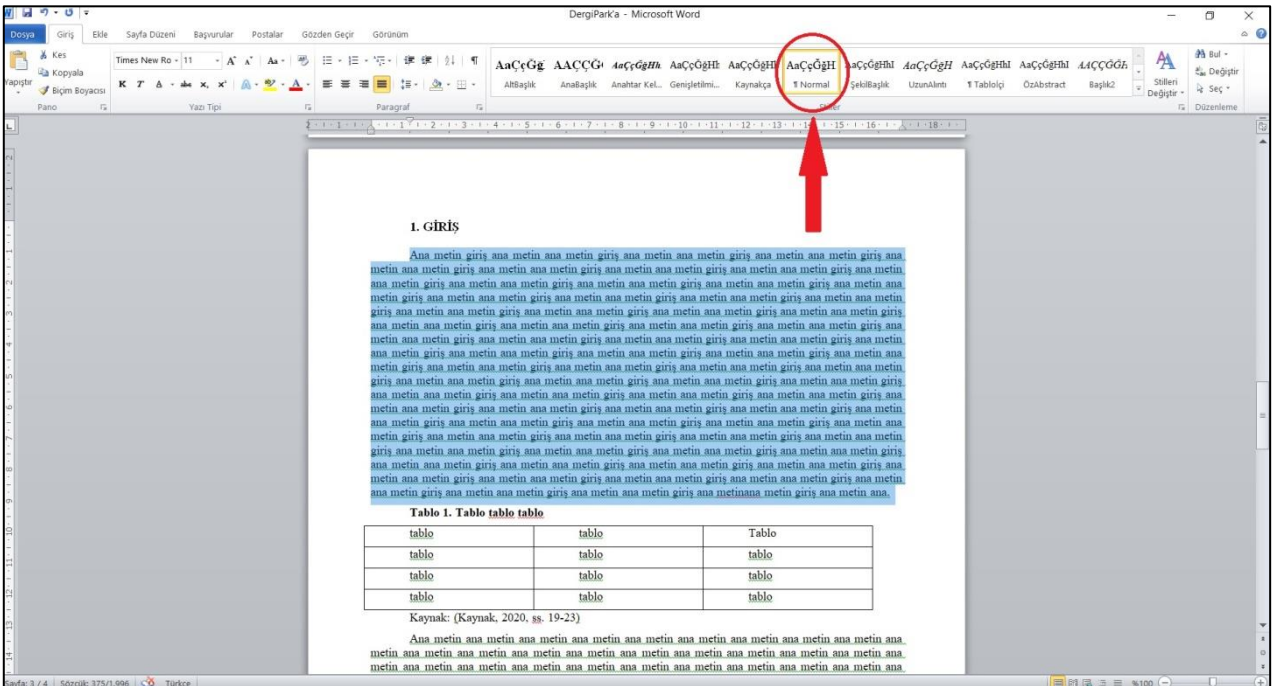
DergiPark'a - Microsoft Word

Dosya | Giriş | Ekle | Sayfa Düzeni | Başvurular | Postalar | Gözden Geçir | Görünüm

Kes
Kopyala
Yapıştır
Biçim Boyacısı
Pano

Times New Ro - 11
K T A
Yazı Tipi

Paragraf

AaÇçĞğ AltBaşlık | AAÇÇĞ AnaBaşlık | AaÇçĞğHh Anahtar Kel... | AaÇçĞğHı Genişletilmi... | AaÇçĞğHı Kaynakça | AaÇçĞğH ¶ Normal | AaÇçĞğHhI ŞekilBaşlık | AaÇçĞğH UzunAlıntı | AaÇçĞğHhI ¶ Tabloiçi | AaÇçĞğHhI ÖzAbstract | AAÇÇĞĞ Başlık2

Stiller
Stilleri Değiştir

Bul
Değiştir
Seç
Düzenleme

1. GİRİŞ

Ana metin giriş ana metin ana metin giriş ana metin ana metin giriş ana metin ana metin giriş ana metin ana metin giriş ana metin ana metin giriş ana metin ana metin giriş ana metin ana metin giriş ana metin ana metin giriş ana metin ana metin giriş ana metin ana metin giriş ana metin ana metin giriş ana metin ana metin giriş ana metin ana metin giriş ana metin ana metin giriş ana metin ana metin giriş ana metin ana metin giriş ana metin ana metin giriş ana metin ana metin giriş ana metin ana metin giriş ana metin ana metin giriş ana metin ana metin giriş ana metin ana metin giriş ana metin ana metin giriş ana metin ana metin giriş ana metin ana metin giriş ana metin ana metin giriş ana metin ana metin giriş ana metin ana metin giriş ana metin ana metin giriş ana metin ana metin giriş ana metin ana metin giriş ana metin ana metin giriş ana metin ana metin giriş ana metin ana metin giriş ana metin ana metin giriş ana metin ana metin giriş ana metin ana metin giriş ana metin ana metin giriş ana metin ana metin giriş ana metin ana metin giriş ana metin ana metin giriş ana metin ana metin giriş ana metin ana metin giriş ana metin ana metin giriş ana metin ana metin giriş ana metin ana metin giriş ana metin ana metin giriş ana metin ana metin giriş ana metin ana metin giriş ana metin ana metin giriş ana metin ana metin giriş ana metin ana metin giriş ana metin ana metin giriş ana metin ana metin giriş ana metin ana metin giriş ana metin ana metin giriş ana metin ana metin giriş ana metin ana metin giriş ana metin ana metin giriş ana metin ana metin giriş ana metin ana metin giriş ana metin ana metin giriş ana metin ana metin giriş ana metin ana metin giriş ana metin ana metin giriş ana metin ana metin giriş ana metin ana metin giriş ana metin ana metin giriş ana metinana metin giriş ana metin ana.

Tablo 1. Tablo tablo tablo

| tablo | tablo | Tablo |
|---|---|---|
| tablo | tablo | tablo |
| tablo | tablo | tablo |
| tablo | tablo | tablo |

Kaynak: (Kaynak, 2020, ss. 19-23)

Ana metin ana metin ana metin ana metin ana metin ana metin ana metin ana metin ana metin ana metin ana metin ana metin ana metin ana metin ana metin ana metin ana metin ana metin ana metin ana metin ana metin ana metin ana metin ana metin ana metin ana metin ana metin ana metin ana metin ana metin ana

Sayfa: 3 / 4 | Sözcük: 375/1.996 | Türkçe | %100